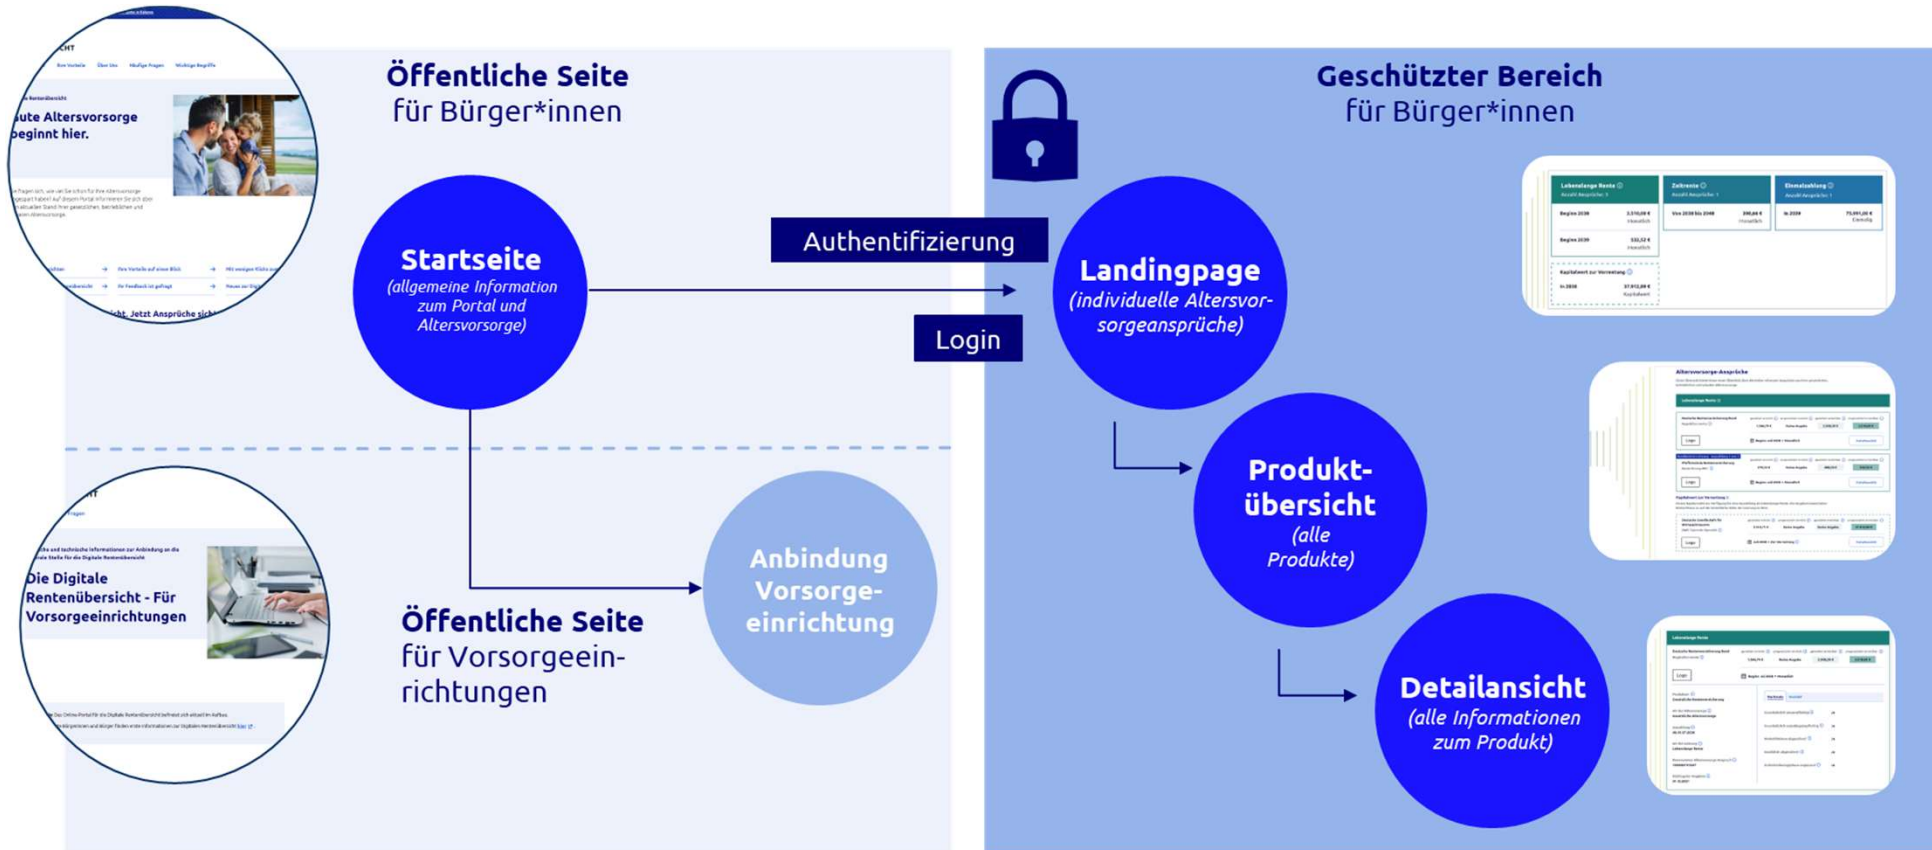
Öffentliche Seite
für Bürger*innen

Geschützter Bereich
für Bürger*innen

CHT
Ihre Vorteile Über Uns Häufige Fragen Wichtige Begriffe
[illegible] Rentenübersicht
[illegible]ute Altersvorsorge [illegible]eginnt hier.
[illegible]
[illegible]cht. Jetzt Ansprüche sich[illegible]

Startseite
(allgemeine Information zum Portal und Altersvorsorge)

Authentifizierung

Login

Landingpage
(individuelle Altersvorsorgeansprüche)

Lebenslange Rente
Zeitrente
Einmalzahlung
Kapitalwert zur Verrentung

Altersvorsorge-Ansprüche
Lebenslange Rente

Produktübersicht
(alle Produkte)

Detailansicht
(alle Informationen zum Produkt)

Lebenslange Rente

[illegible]
Die Digitale Rentenübersicht - Für Vorsorgeeinrichtungen

Anbindung Vorsorgeeinrichtung

Öffentliche Seite
für Vorsorgeeinrichtungen